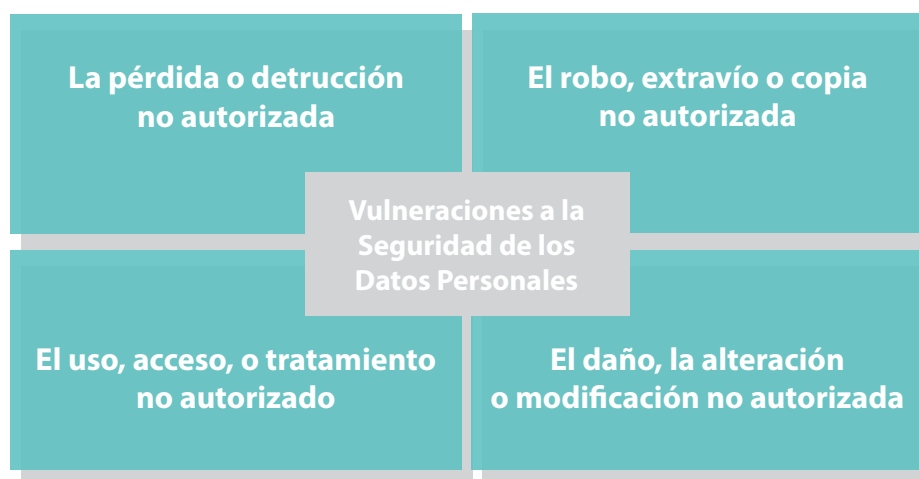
La pérdida o detrucción no autorizada

El robo, extravío o copia no autorizada

Vulneraciones a la Seguridad de los Datos Personales

El uso, acceso, o tratamiento no autorizado

El daño, la alteración o modificación no autorizada